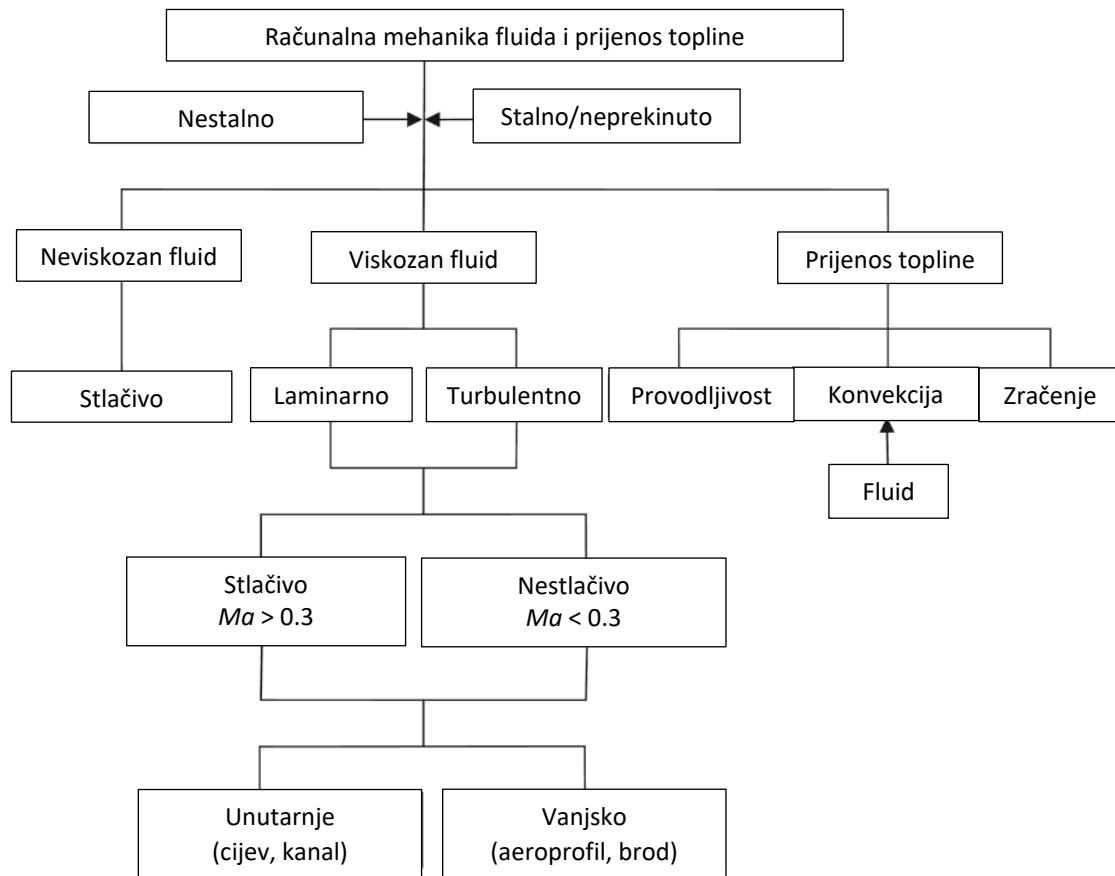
Računalna mehanika fluida i prijenos topline

Nestalno

Stalno/neprekinuto

Neviskozan fluid

Viskozan fluid

Prijenos topline

Stlačivo

Laminarno

Turbulentno

Provodljivost

Konvekcija

Zračenje

Fluid

Stlačivo
$Ma > 0.3$

Nestlačivo
$Ma < 0.3$

Unutarnje
(cijev, kanal)

Vanjsko
(aeroprofil, brod)